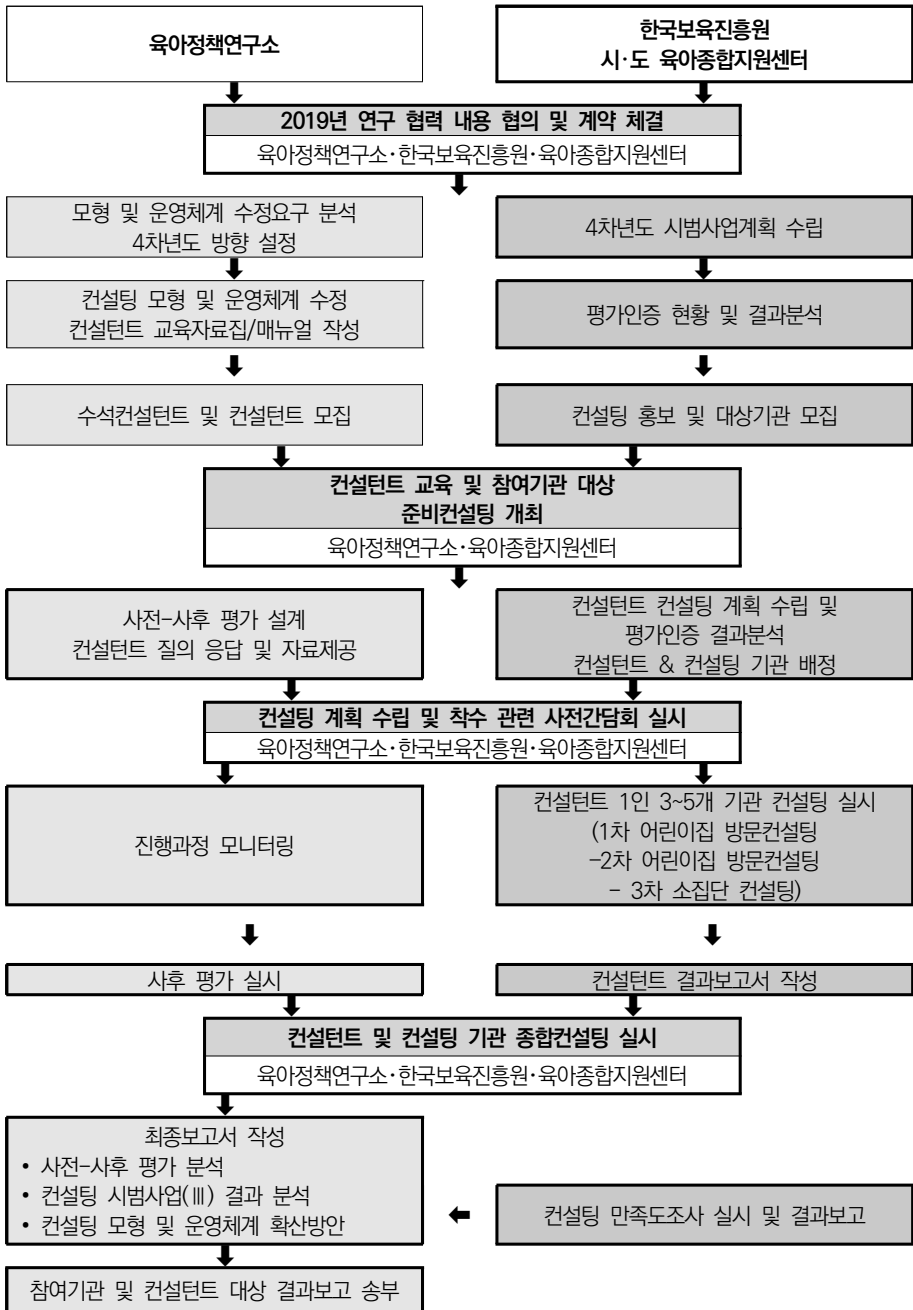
육아정책연구소

한국보육진흥원
시·도 육아종합지원센터

2019년 연구 협력 내용 협의 및 계약 체결
육아정책연구소·한국보육진흥원·육아종합지원센터

모형 및 운영체계 수정요구 분석
4차년도 방향 설정

4차년도 시범사업계획 수립

컨설팅 모형 및 운영체계 수정
컨설턴트 교육자료집/매뉴얼 작성

평가인증 현황 및 결과분석

수석컨설턴트 및 컨설턴트 모집

컨설팅 홍보 및 대상기관 모집

컨설턴트 교육 및 참여기관 대상
준비컨설팅 개최
육아정책연구소·육아종합지원센터

사전-사후 평가 설계
컨설턴트 질의 응답 및 자료제공

컨설턴트 컨설팅 계획 수립 및
평가인증 결과분석
컨설턴트 & 컨설팅 기관 배정

컨설팅 계획 수립 및 착수 관련 사전간담회 실시
육아정책연구소·한국보육진흥원·육아종합지원센터

진행과정 모니터링

컨설턴트 1인 3~5개 기관 컨설팅 실시
(1차 어린이집 방문컨설팅
-2차 어린이집 방문컨설팅
- 3차 소집단 컨설팅)

사후 평가 실시

컨설턴트 결과보고서 작성

컨설턴트 및 컨설팅 기관 종합컨설팅 실시
육아정책연구소·한국보육진흥원·육아종합지원센터

최종보고서 작성
• 사전-사후 평가 분석
• 컨설팅 시범사업(Ⅲ) 결과 분석
• 컨설팅 모형 및 운영체계 확산방안

컨설팅 만족도조사 실시 및 결과보고

참여기관 및 컨설턴트 대상 결과보고 송부